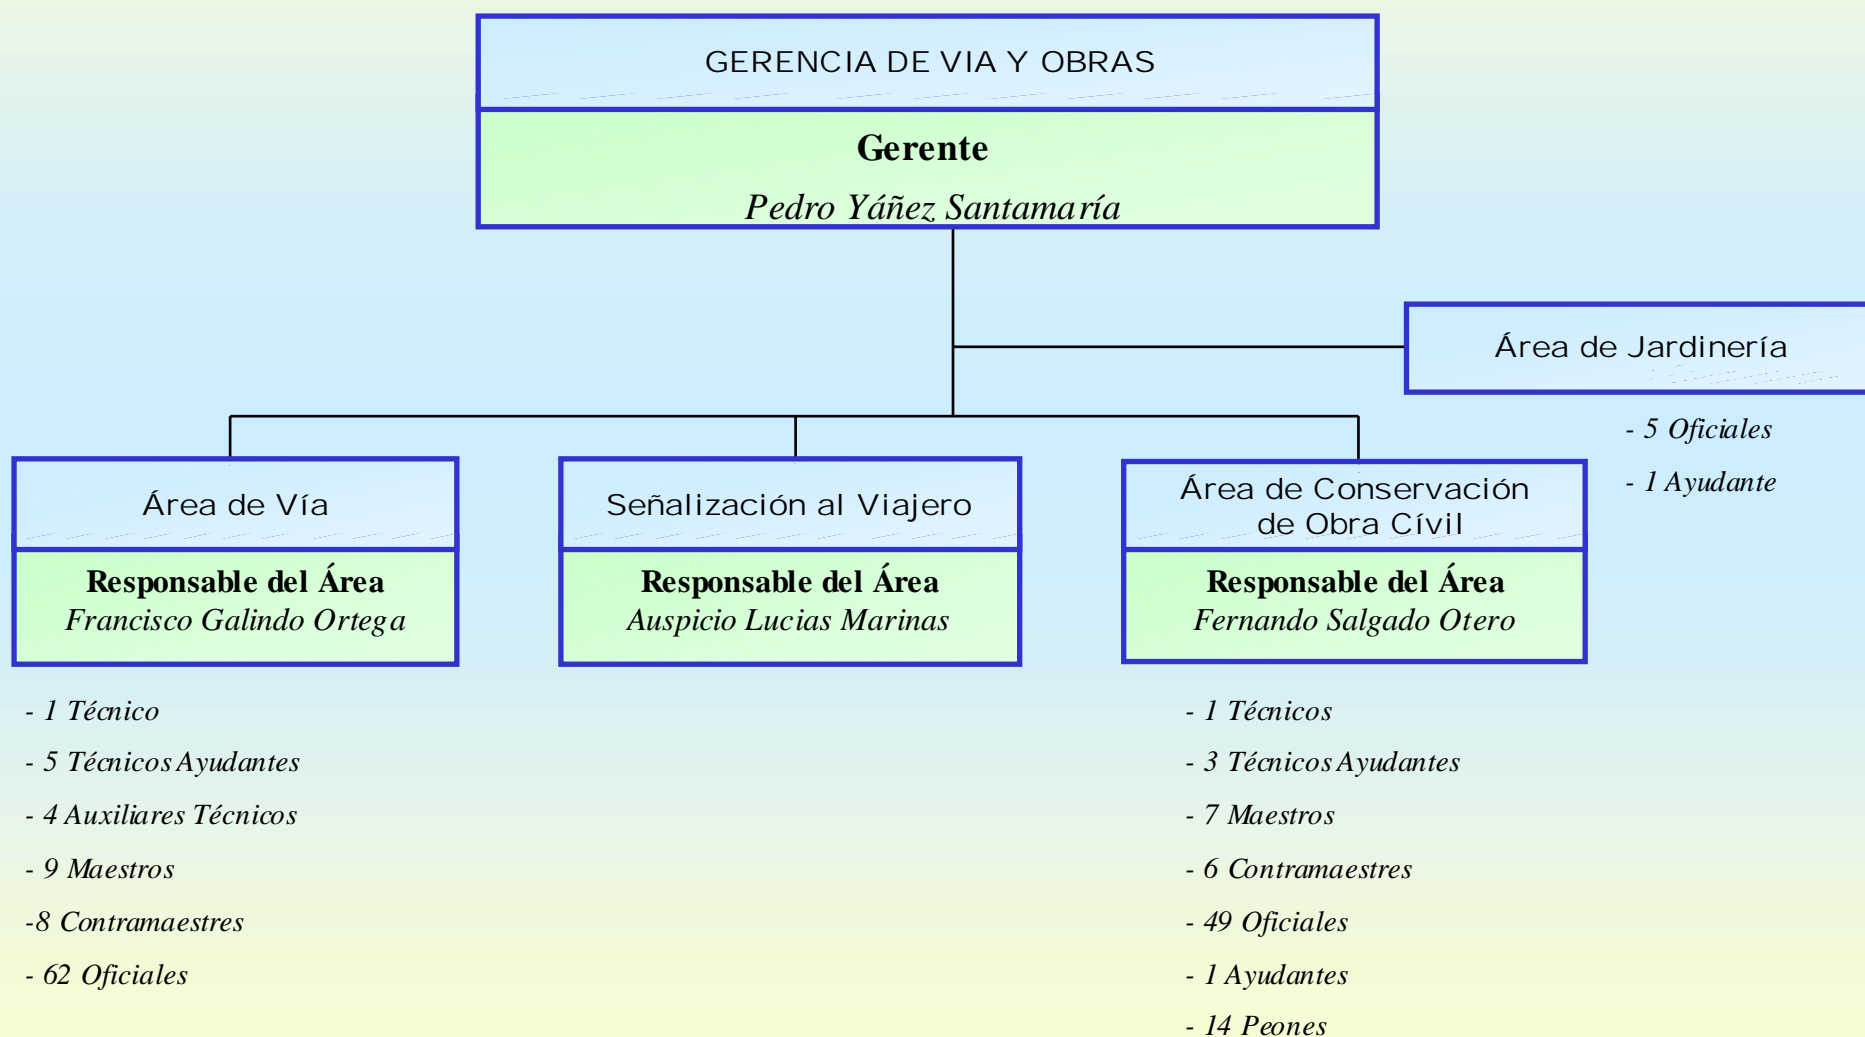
GERENCIA DE VIA Y OBRAS

Gerente

Pedro Yáñez Santamaría

Área de Jardinería

- 5 Oficiales

- 1 Ayudante

Área de Vía

Responsable del Área
Francisco Galindo Ortega

- 1 Técnico

- 5 Técnicos Ayudantes

- 4 Auxiliares Técnicos

- 9 Maestros

-8 Contramaestres

- 62 Oficiales

Señalización al Viajero

Responsable del Área
Auspicio Lucias Marinas

Área de Conservación de Obra Cívil

Responsable del Área
Fernando Salgado Otero

- 1 Técnicos

- 3 Técnicos Ayudantes

- 7 Maestros

- 6 Contramaestres

- 49 Oficiales

- 1 Ayudantes

- 14 Peones